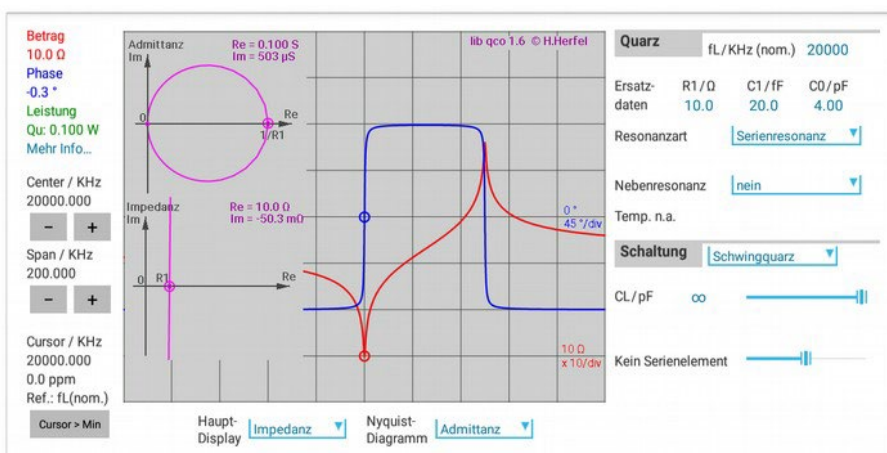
Betrag
10.0 Ω
Phase
-0.3 °
Leistung
Qu: 0.100 W
Mehr Info...

Center / KHz
20000.000
−  +
Span / KHz
200.000
−  +

Cursor / KHz
20000.000
0.0 ppm
Ref.: fL(nom.)
Cursor > Min

Admittanz
Im
Re = 0.100 S
Im = 503 µS
Re
0
1/R1

Impedanz
Im
Re = 10.0 Ω
Im = -50.3 mΩ
Re
0
R1

lib qco 1.6 © H.Herfel

0 °
45 °/div

10 Ω
x 10/div

Haupt-Display Impedanz
Nyquist-Diagramm Admittanz

Quarz
fL/KHz (nom.) 20000

Ersatz-daten
R1/Ω 10.0
C1/fF 20.0
C0/pF 4.00

Resonanzart Serienresonanz

Nebenresonanz nein

Temp. n.a.

Schaltung Schwingquarz

CL/pF ∞

Kein Serienelement